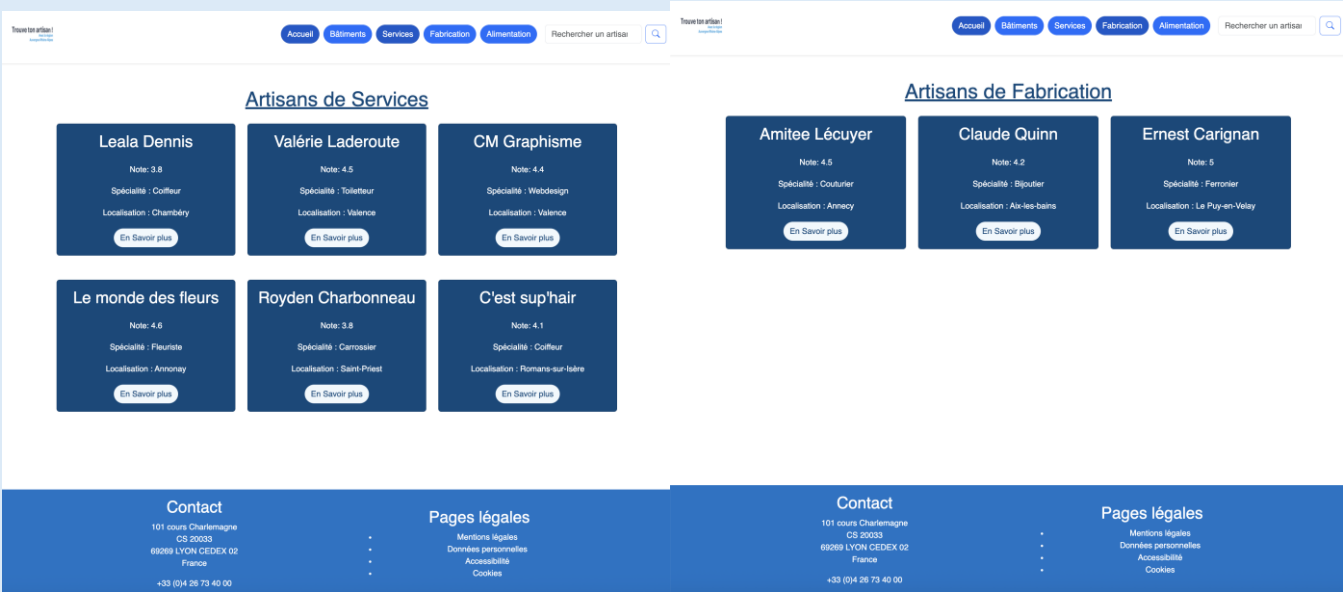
Trouve ton artisan ! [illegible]

Accueil Bâtiments Services Fabrication Alimentation Rechercher un artisa

Artisans de Services

Leala Dennis
Note: 3.8
Spécialité : Coiffeur
Localisation : Chambéry
En Savoir plus

Valérie Laderoute
Note: 4.5
Spécialité : Toiletteur
Localisation : Valence
En Savoir plus

CM Graphisme
Note: 4.4
Spécialité : Webdesign
Localisation : Valence
En Savoir plus

Le monde des fleurs
Note: 4.6
Spécialité : Fleuriste
Localisation : Annonay
En Savoir plus

Royden Charbonneau
Note: 3.8
Spécialité : Carrossier
Localisation : Saint-Priest
En Savoir plus

C'est sup'hair
Note: 4.1
Spécialité : Coiffeur
Localisation : Romans-sur-Isère
En Savoir plus

Contact
101 cours Charlemagne
CS 20033
69269 LYON CEDEX 02
France

+33 (0)4 26 73 40 00

Pages légales
- Mentions légales
- Données personnelles
- Accessibilité
- Cookies

Trouve ton artisan ! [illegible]

Accueil Bâtiments Services Fabrication Alimentation Rechercher un artisa

Artisans de Fabrication

Amitee Lécuyer
Note: 4.5
Spécialité : Couturier
Localisation : Annecy
En Savoir plus

Claude Quinn
Note: 4.2
Spécialité : Bijoutier
Localisation : Aix-les-bains
En Savoir plus

Ernest Carignan
Note: 5
Spécialité : Ferronier
Localisation : Le Puy-en-Velay
En Savoir plus

Contact
101 cours Charlemagne
CS 20033
69269 LYON CEDEX 02
France

+33 (0)4 26 73 40 00

Pages légales
- Mentions légales
- Données personnelles
- Accessibilité
- Cookies